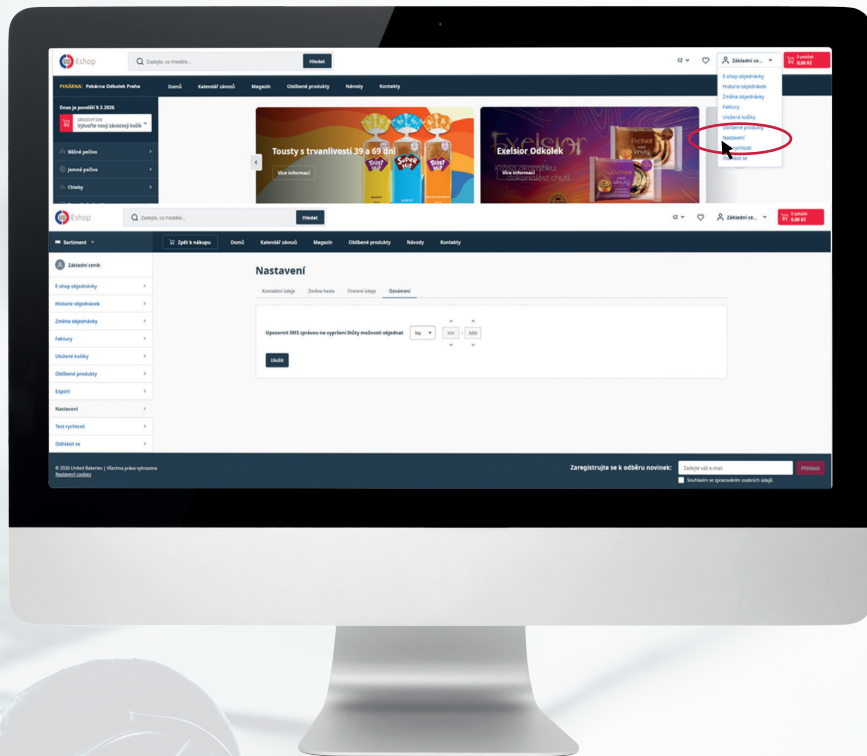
Eshop
Zadejte, co hledáte...
Hledat
CZ
Základní ce...
0 položek
0,00 Kč
PEKÁRNA: Pekárna Odkolek Praha
Domů
Kalendář závozů
Magazín
Oblíbené produkty
Návody
Kontakty
Dnes je pondělí 9.3.2026
Vytvořte nový závozový košík
Běžné pečivo
Jemné pečivo
Chleby
Tousty s trvanlivostí 39 a 69 dní
Více informací
Exelsior Odkolek
Více informací
E-shop objednávky
Historie objednávek
Změna objednávky
Faktury
Uložené košíky
Oblíbené produkty
Nastavení
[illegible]
Odhlásit se

Eshop
Zadejte, co hledáte...
Hledat
CZ
Základní ce...
0 položek
0,00 Kč
Sortiment
Zpět k nákupu
Domů
Kalendář závozů
Magazín
Oblíbené produkty
Návody
Kontakty
Základní ceník
E-shop objednávky
Historie objednávek
Změna objednávky
Faktury
Uložené košíky
Oblíbené produkty
Export
Nastavení
Test rychlosti
Odhlásit se
Nastavení
Kontaktní údaje
Změna hesla
Firemní údaje
Oznámení
Upozornit SMS zprávou na vypršení lhůty možnosti objednat
Ne
HH
MM
Uložit
© 2026 United Bakeries | Všechna práva vyhrazena
Nastavení cookies
Zaregistrujte se k odběru novinek:
Zadejte váš e-mail
Přihlásit
Souhlasím se zpracováním osobních údajů.